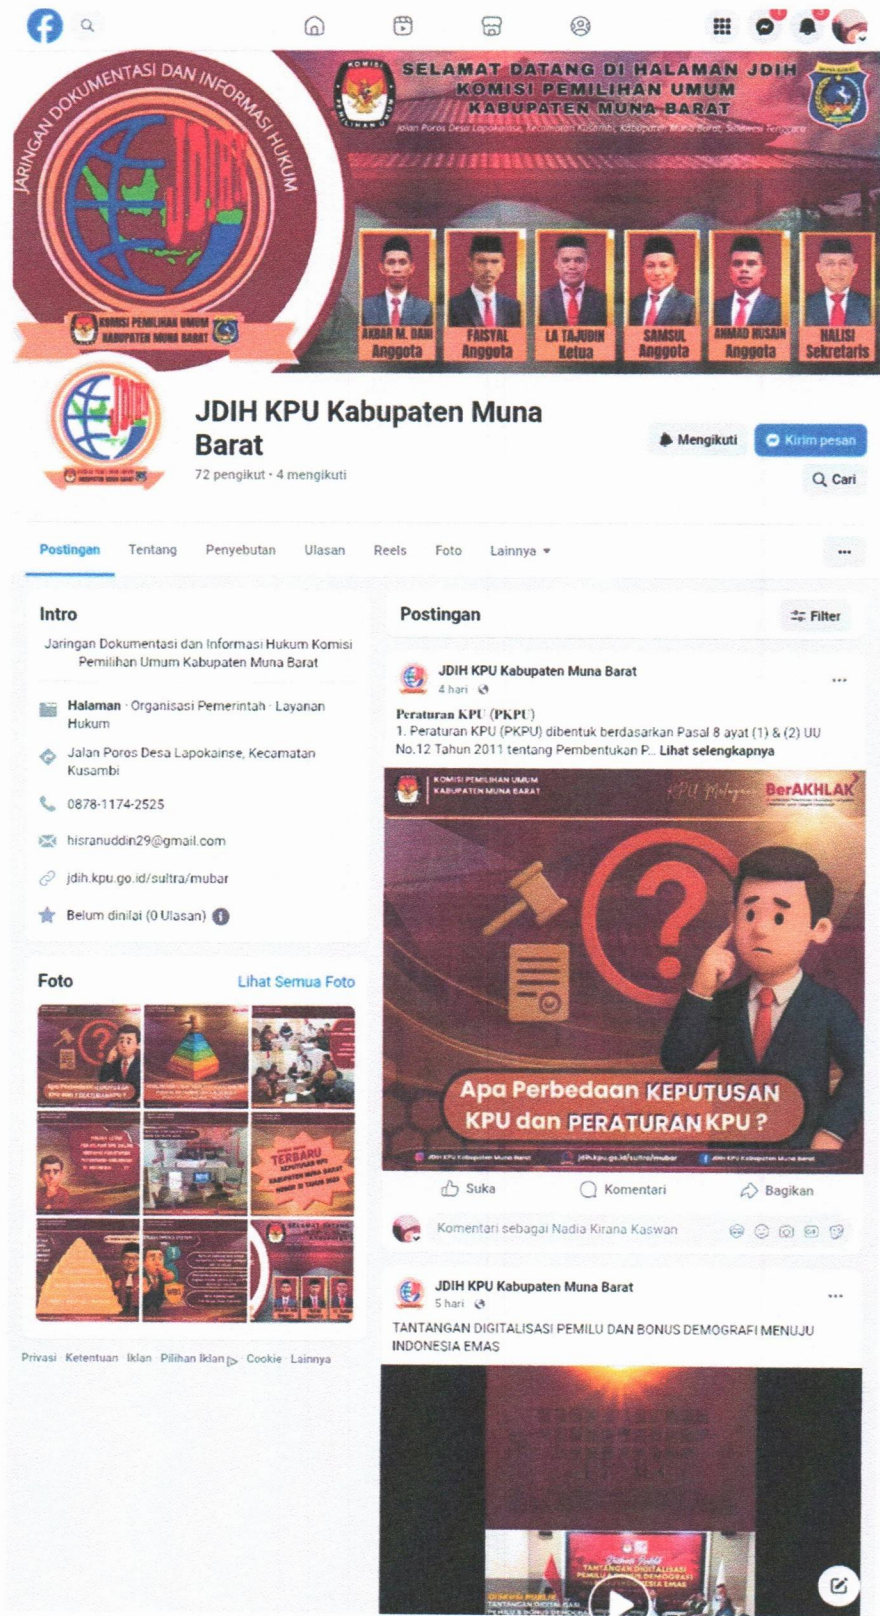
JARINGAN DOKUMENTASI DAN INFORMASI HUKUM

JDIH

KOMISI PEMILIHAN UMUM KABUPATEN MUNA BARAT

SELAMAT DATANG DI HALAMAN JDIH KOMISI PEMILIHAN UMUM KABUPATEN MUNA BARAT

Jalan Poros Desa Lapokainse, Kecamatan Kusambi, Kabupaten Muna Barat, Sulawesi Tenggara

AKBAR M. DANI Anggota

FAISYAL Anggota

LA TAJUDIN Ketua

SAMSUL Anggota

AHMAD HUSAIN Anggota

HALISI Sekretaris

JDIH KPU Kabupaten Muna Barat

72 pengikut • 4 mengikuti

Mengikuti

Kirim pesan

Cari

Postingan Tentang Penyebutan Ulasan Reels Foto Lainnya

Intro

Jaringan Dokumentasi dan Informasi Hukum Komisi Pemilihan Umum Kabupaten Muna Barat

Halaman · Organisasi Pemerintah · Layanan Hukum

Jalan Poros Desa Lapokainse, Kecamatan Kusambi

0878-1174-2525

hisranuddin29@gmail.com

jdih.kpu.go.id/sultra/mubar

Belum dinilai (0 Ulasan)

Foto

Lihat Semua Foto

TERBARU

Privasi · Ketentuan · Iklan · Pilihan Iklan · Cookie · Lainnya

Postingan

Filter

JDIH KPU Kabupaten Muna Barat

4 hari

Peraturan KPU (PKPU)

1. Peraturan KPU (PKPU) dibentuk berdasarkan Pasal 8 ayat (1) & (2) UU No.12 Tahun 2011 tentang Pembentukan P... Lihat selengkapnya

KOMISI PEMILIHAN UMUM KABUPATEN MUNA BARAT

KPU Melayani BerAKHLAK

Apa Perbedaan KEPUTUSAN KPU dan PERATURAN KPU ?

JDIH KPU Kabupaten Muna Barat jdih.kpu.go.id/sultra/mubar JDIH KPU Kabupaten Muna Barat

Suka Komentari Bagikan

Komentari sebagai Nadia Kirana Kaswan

JDIH KPU Kabupaten Muna Barat

5 hari

TANTANGAN DIGITALISASI PEMILU DAN BONUS DEMOGRAFI MENUJU INDONESIA EMAS

TANTANGAN DIGITALISASI PEMILU & BONUS DEMOGRAFI MENUJU INDONESIA EMAS